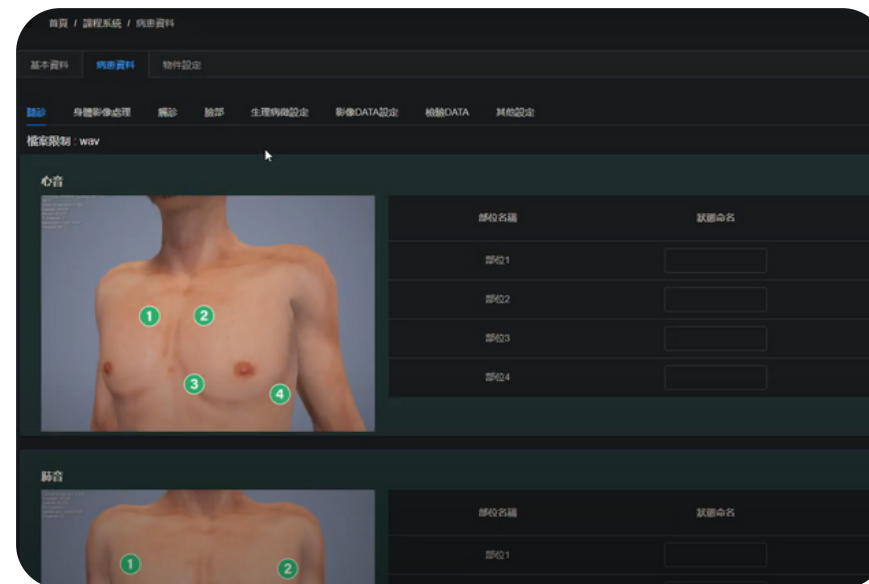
首頁 / 課程系統 / 病患資料

基本資料 病患資料 物件設定

聽診 身體影像處理 觸診 臉部 生理病徵設定 影像DATA設定 檢驗DATA 其他設定

檔案限制 : wav

心音

1 2 3 4

| 部位名稱 | 試題命名 |
|---|---|
| 部位1 | |
| 部位2 | |
| 部位3 | |
| 部位4 | |

肺音

1 2

| 部位名稱 | 試題命名 |
|---|---|
| 部位1 | |